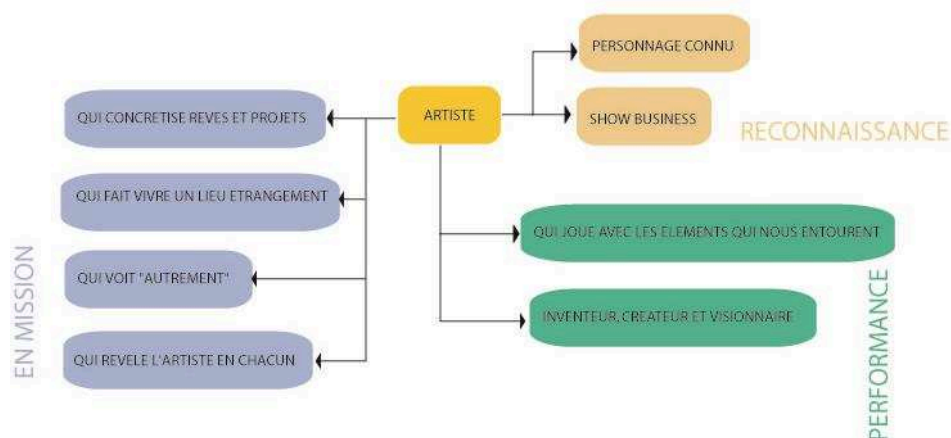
ARTISTE

PERSONNAGE CONNU

SHOW BUSINESS

RECONNAISSANCE

QUI CONCRETISE REVES ET PROJETS

QUI FAIT VIVRE UN LIEU ETRANGEMENT

QUI VOIT "AUTREMENT"

QUI REVELE L'ARTISTE EN CHACUN

EN MISSION

QUI JOUE AVEC LES ELEMENTS QUI NOUS ENTOURENT

INVENTEUR, CREATEUR ET VISIONNAIRE

PERFORMANCE